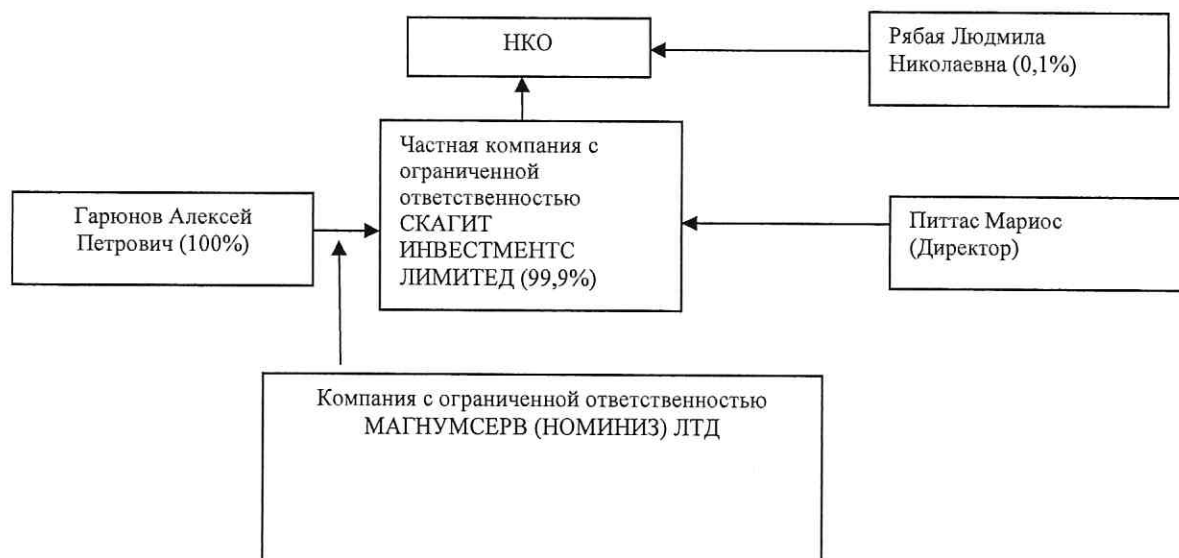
НКО

Рябая Людмила Николаевна (0,1%)

Частная компания с ограниченной ответственностью СКАГИТ ИНВЕСТМЕНТС ЛИМИТЕД (99,9%)

Гарюнов Алексей Петрович (100%)

Питтас Мариос (Директор)

Компания с ограниченной ответственностью МАГНУМСЕРВ (НОМИНИЗ) ЛТД